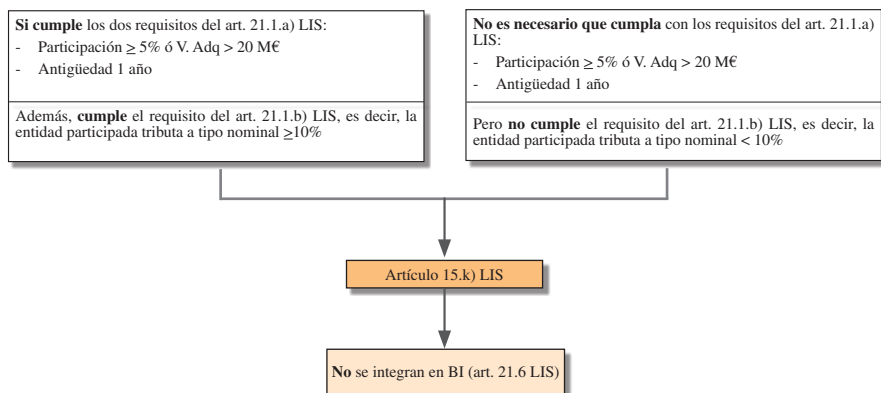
**Si cumple** los dos requisitos del art. 21.1.a) LIS:

- Participación $\geq$ 5% ó V. Adq > 20 M€
- Antigüedad 1 año

Además, **cumple** el requisito del art. 21.1.b) LIS, es decir, la entidad participada tributa a tipo nominal $\geq$10%

**No es necesario que cumpla** con los requisitos del art. 21.1.a) LIS:

- Participación $\geq$ 5% ó V. Adq > 20 M€
- Antigüedad 1 año

Pero **no cumple** el requisito del art. 21.1.b) LIS, es decir, la entidad participada tributa a tipo nominal < 10%

Artículo 15.k) LIS

**No** se integran en BI (art. 21.6 LIS)